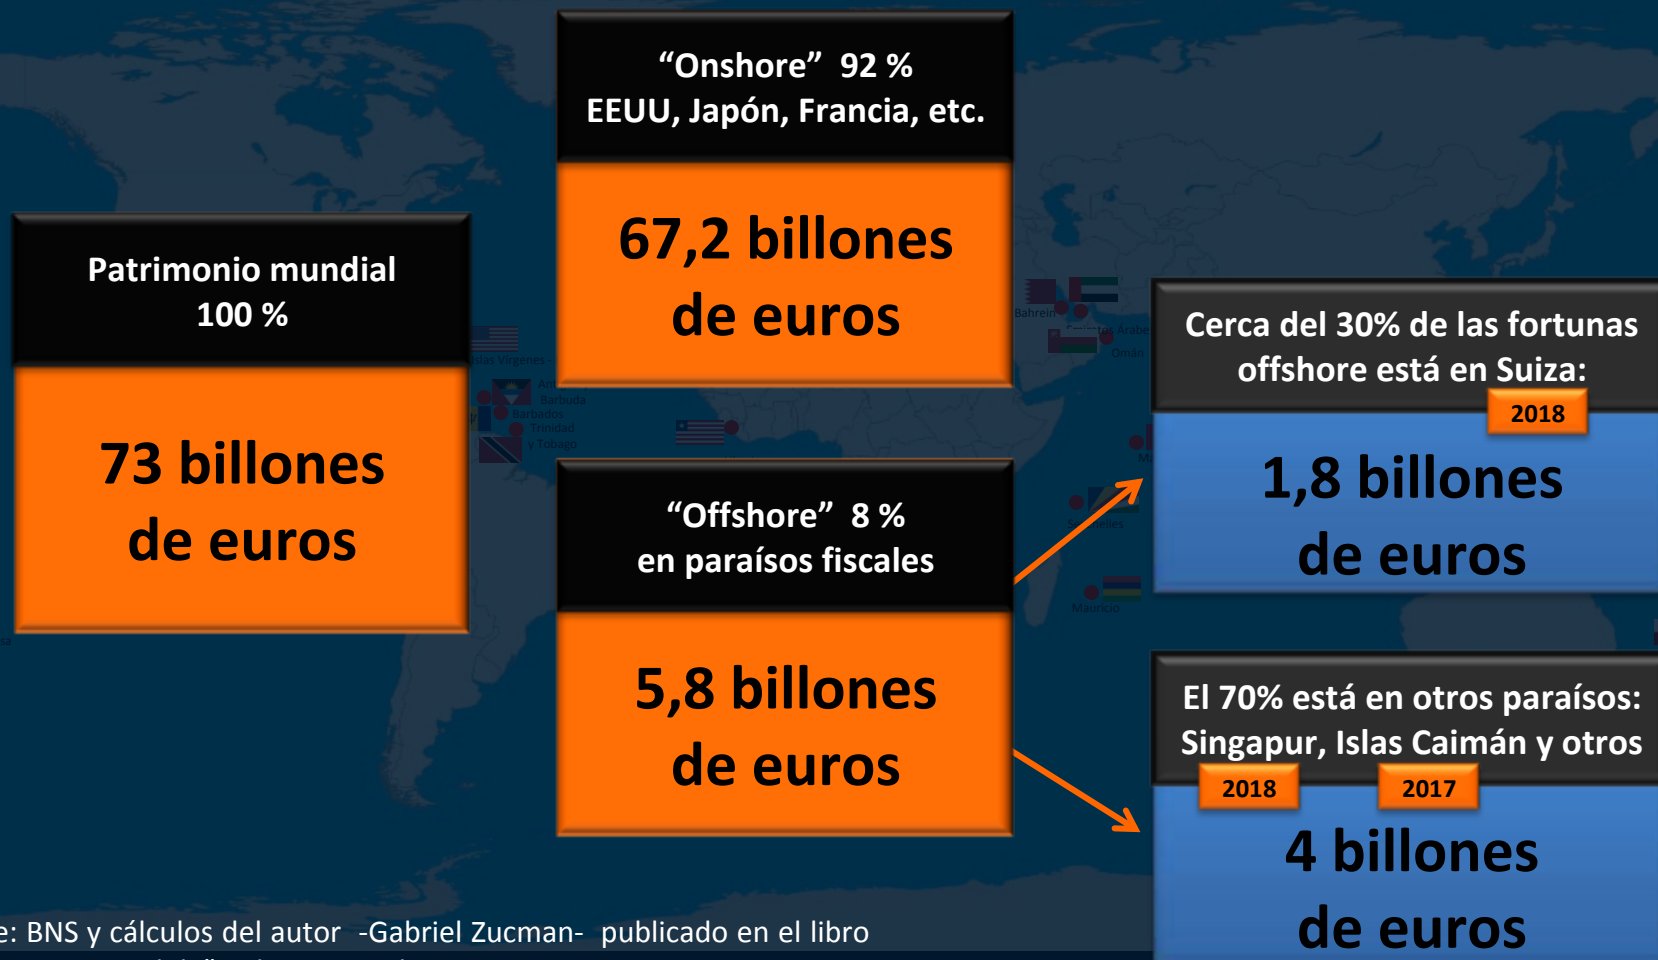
Patrimonio mundial
100 %

73 billones de euros

"Onshore" 92 %
EEUU, Japón, Francia, etc.

67,2 billones de euros

"Offshore" 8 %
en paraísos fiscales

5,8 billones de euros

Cerca del 30% de las fortunas offshore está en Suiza:
2018

1,8 billones de euros

El 70% está en otros paraísos: Singapur, Islas Caimán y otros
2018 2017

4 billones de euros

e: BNS y cálculos del autor -Gabriel Zucman- publicado en el libro